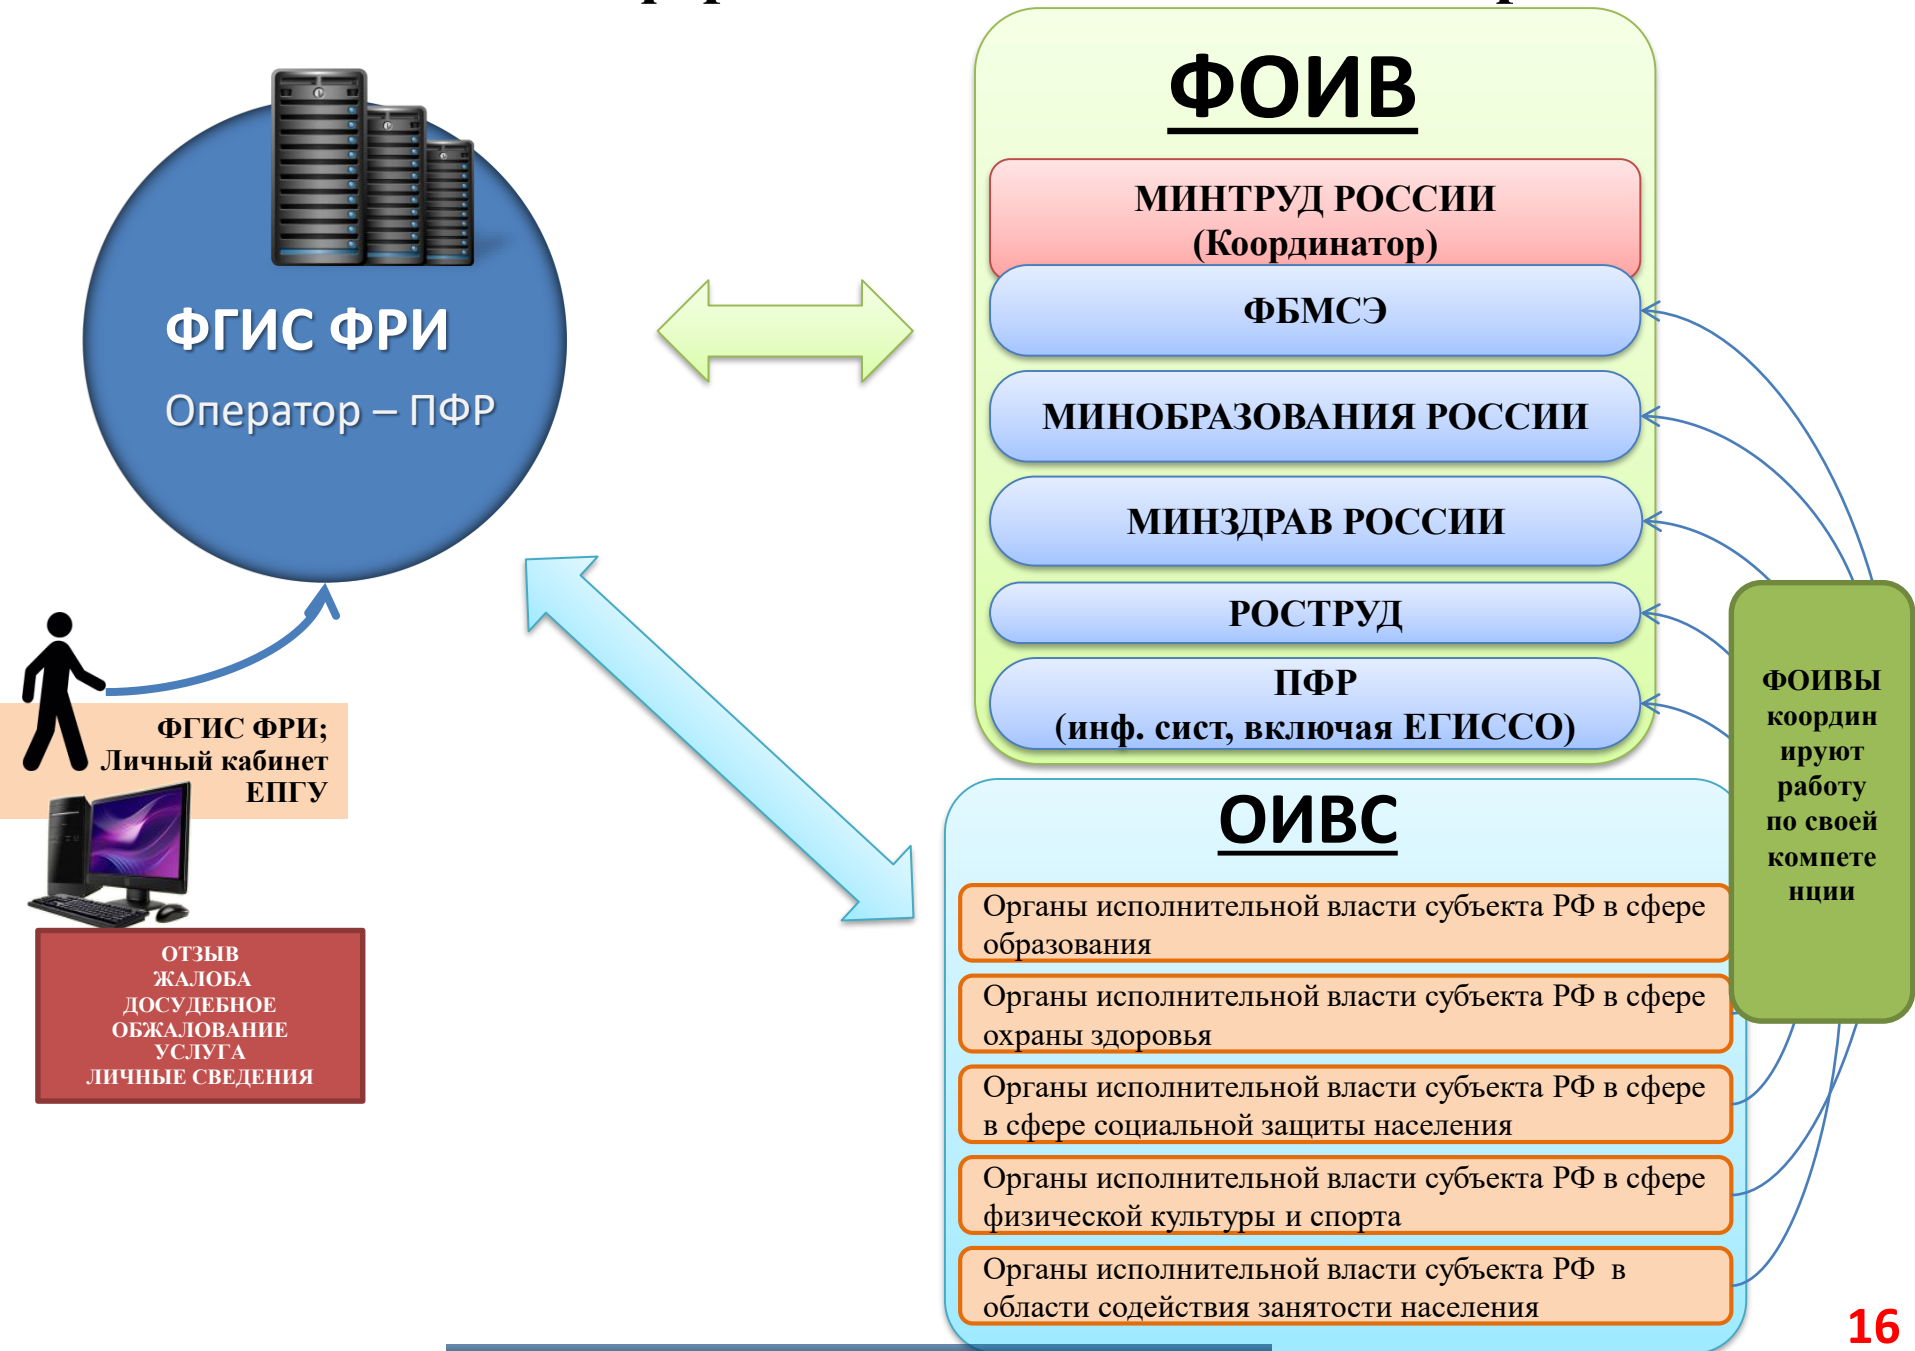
ФГИС ФРИ

Оператор – ПФР

ФГИС ФРИ; Личный кабинет ЕПГУ

ОТЗЫВ
ЖАЛОБА
ДОСУДЕБНОЕ ОБЖАЛОВАНИЕ
УСЛУГА
ЛИЧНЫЕ СВЕДЕНИЯ

ФОИВ

МИНТРУД РОССИИ (Координатор)

ФБМСЭ

МИНОБРАЗОВАНИЯ РОССИИ

МИНЗДРАВ РОССИИ

РОСТРУД

ПФР (инф. сист, включая ЕГИССО)

ФОИВЫ координируют работу по своей компетенции

ОИВС

Органы исполнительной власти субъекта РФ в сфере образования

Органы исполнительной власти субъекта РФ в сфере охраны здоровья

Органы исполнительной власти субъекта РФ в сфере в сфере социальной защиты населения

Органы исполнительной власти субъекта РФ в сфере физической культуры и спорта

Органы исполнительной власти субъекта РФ в области содействия занятости населения

16